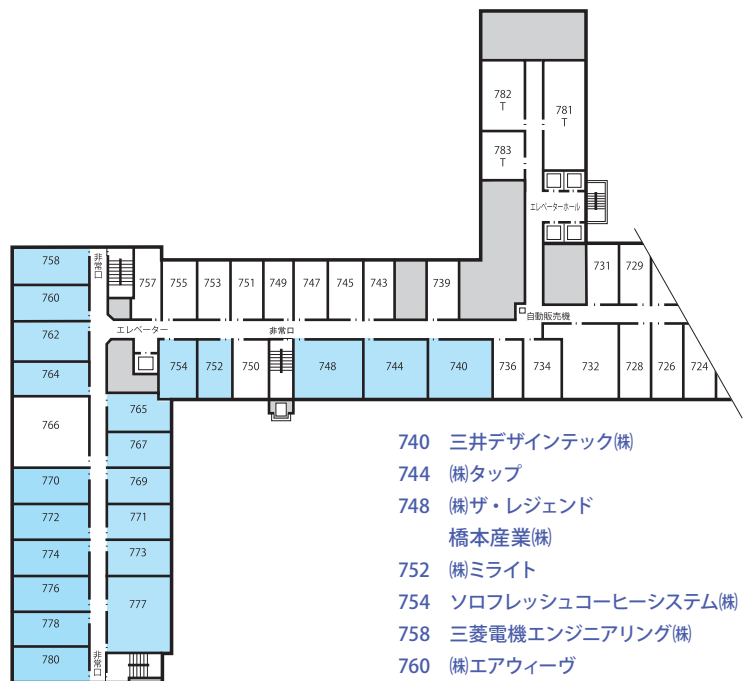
782
T

781
T

783
T

エレベーターホール

758
非常口
757
755
753
751
749
747
745
743
739

731
729

自動販売機

760
762
エレベーター
非常口
764
754
752
750
748
744
740
736
734
732
728
726
724

766
765
767
770
769
772
771
774
773
776
777
778
780
非常口

740　三井デザインテック㈱
744　㈱タップ
748　㈱ザ・レジェンド
橋本産業㈱
752　㈱ミライト
754　ソロフレッシュコーヒーシステム㈱
758　三菱電機エンジニアリング㈱
760　㈱エアウィーヴ